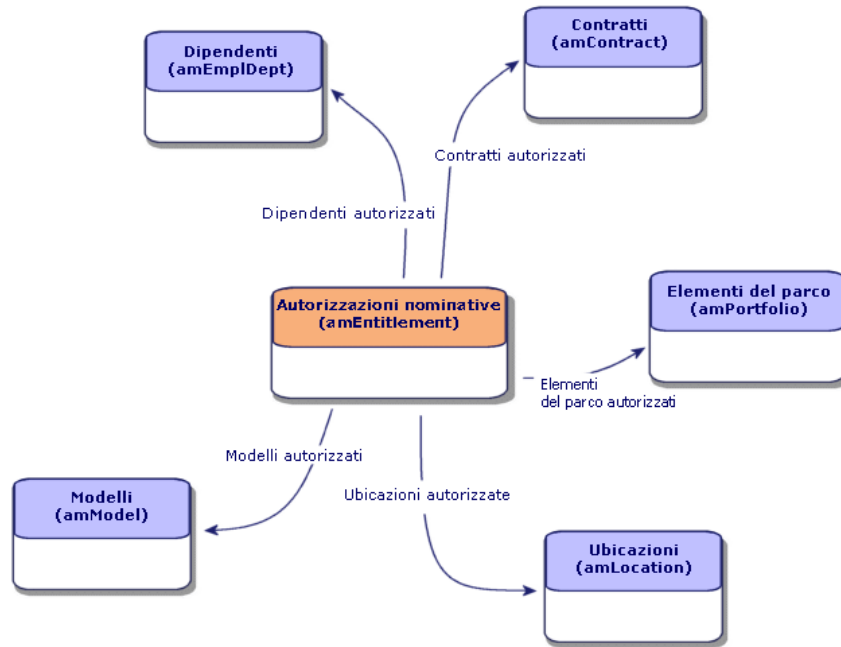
Dipendenti
(amEmplDept)

Contratti
(amContract)

Contratti autorizzati

Dipendenti autorizzati

Autorizzazioni nominative
(amEntitlement)

Elementi del parco
(amPortfolio)

Elementi
del parco autorizzati

Modelli autorizzati

Ubicazioni autorizzate

Modelli
(amModel)

Ubicazioni
(amLocation)